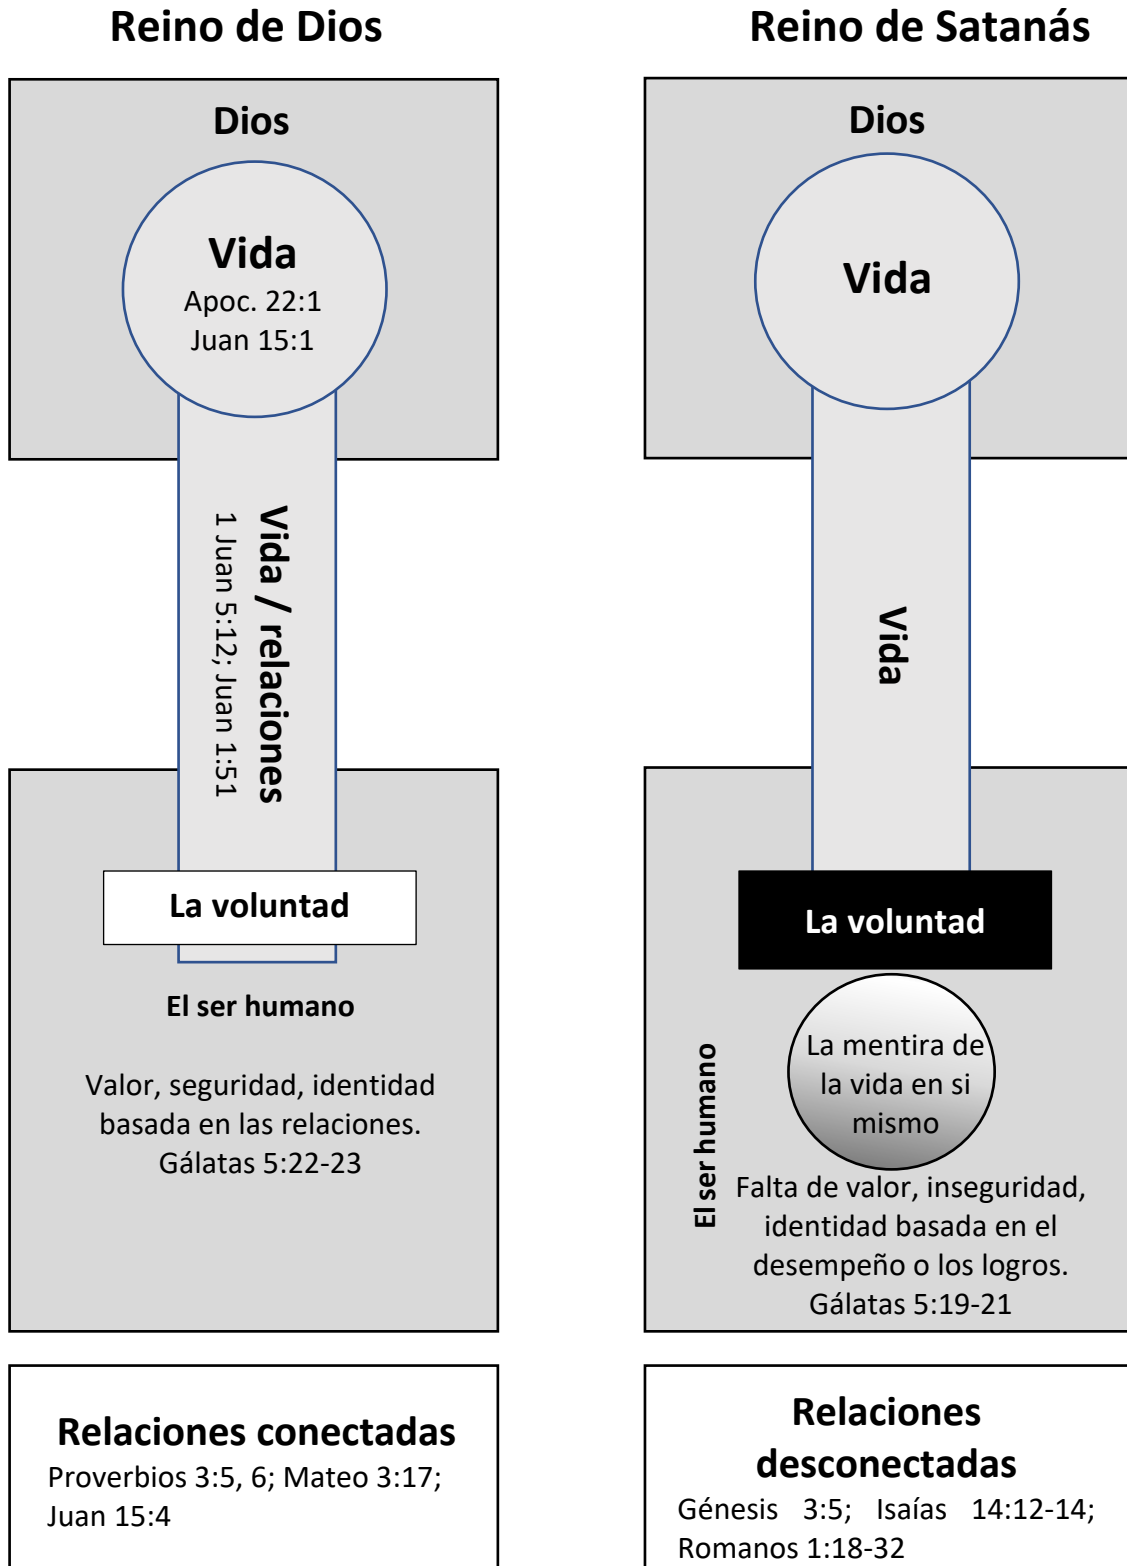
Reino de Dios

Dios

Vida
Apoc. 22:1
Juan 15:1

Vida / relaciones
1 Juan 5:12; Juan 1:51

La voluntad

El ser humano

Valor, seguridad, identidad basada en las relaciones.
Gálatas 5:22-23

Relaciones conectadas
Proverbios 3:5, 6; Mateo 3:17; Juan 15:4

Reino de Satanás

Dios

Vida

Vida

La voluntad

La mentira de la vida en si mismo

El ser humano

Falta de valor, inseguridad, identidad basada en el desempeño o los logros.
Gálatas 5:19-21

Relaciones desconectadas
Génesis 3:5; Isaías 14:12-14; Romanos 1:18-32